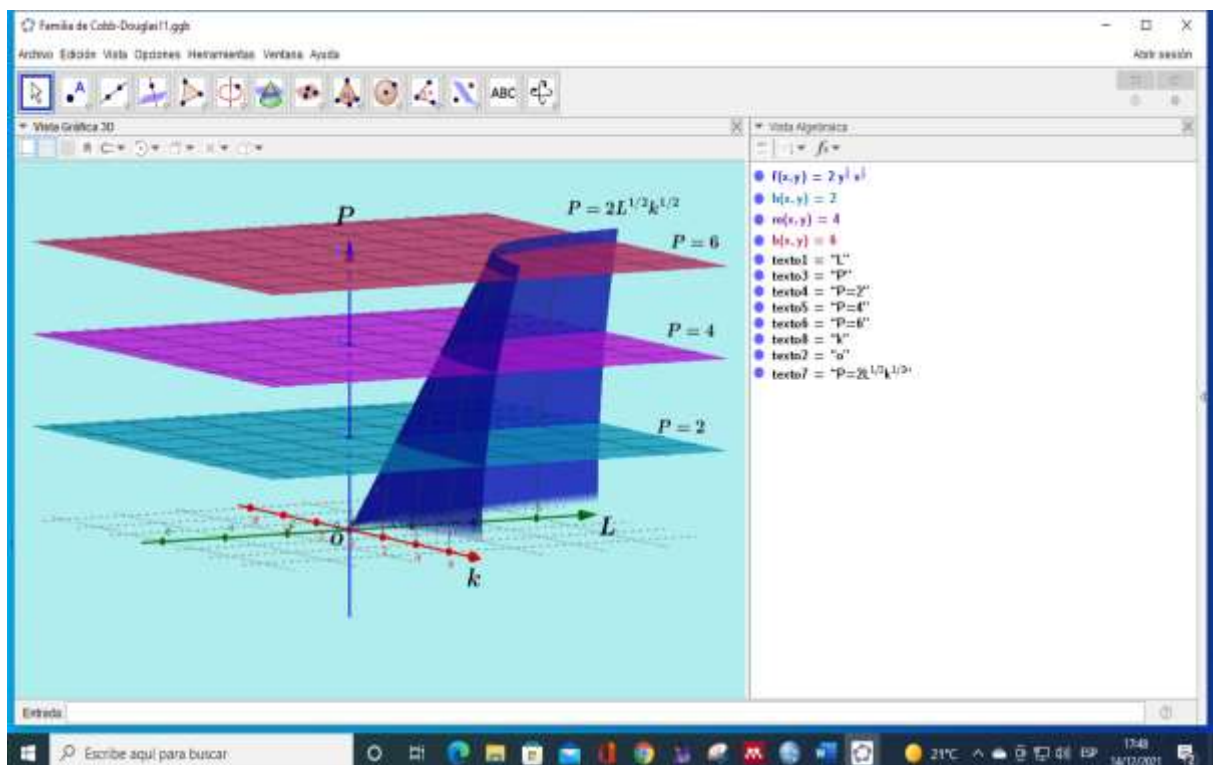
Familia de Cobb-Douglas11.ggb

Archivo Edición Vista Opciones Herramientas Ventana Ayuda

Abrir sesión

ABC

Vista Gráfica 3D

Vista Algebraica

$P = 2L^{1/2}k^{1/2}$

$P = 6$

$P = 4$

$P = 2$

$P$

$L$

$k$

$o$

f(x, y) = 2 y^{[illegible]} x^{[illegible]}

h(x, y) = 2

m(x, y) = 4

b(x, y) = 6

texto1 = "L"

texto3 = "P"

texto4 = "P=2"

texto5 = "P=4"

texto6 = "P=6"

texto8 = "k"

texto2 = "o"

texto7 = "P=2L^{1/2}k^{1/2}"

Entrada

Escribe aquí para buscar

21°C

ESP

17:48

14/12/2021